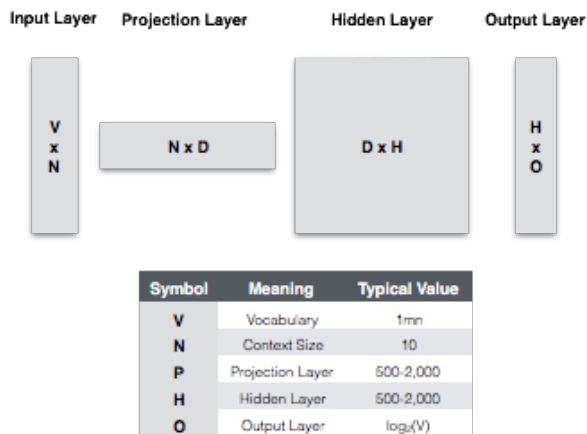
Input Layer Projection Layer Hidden Layer Output Layer

V
x
N

N x D

D x H

H
x
O

| Symbol | Meaning | Typical Value |
|---|---|---|
| V | Vocabulary | 1mn |
| N | Context Size | 10 |
| P | Projection Layer | 500-2,000 |
| H | Hidden Layer | 500-2,000 |
| O | Output Layer | $\log_2(V)$ |